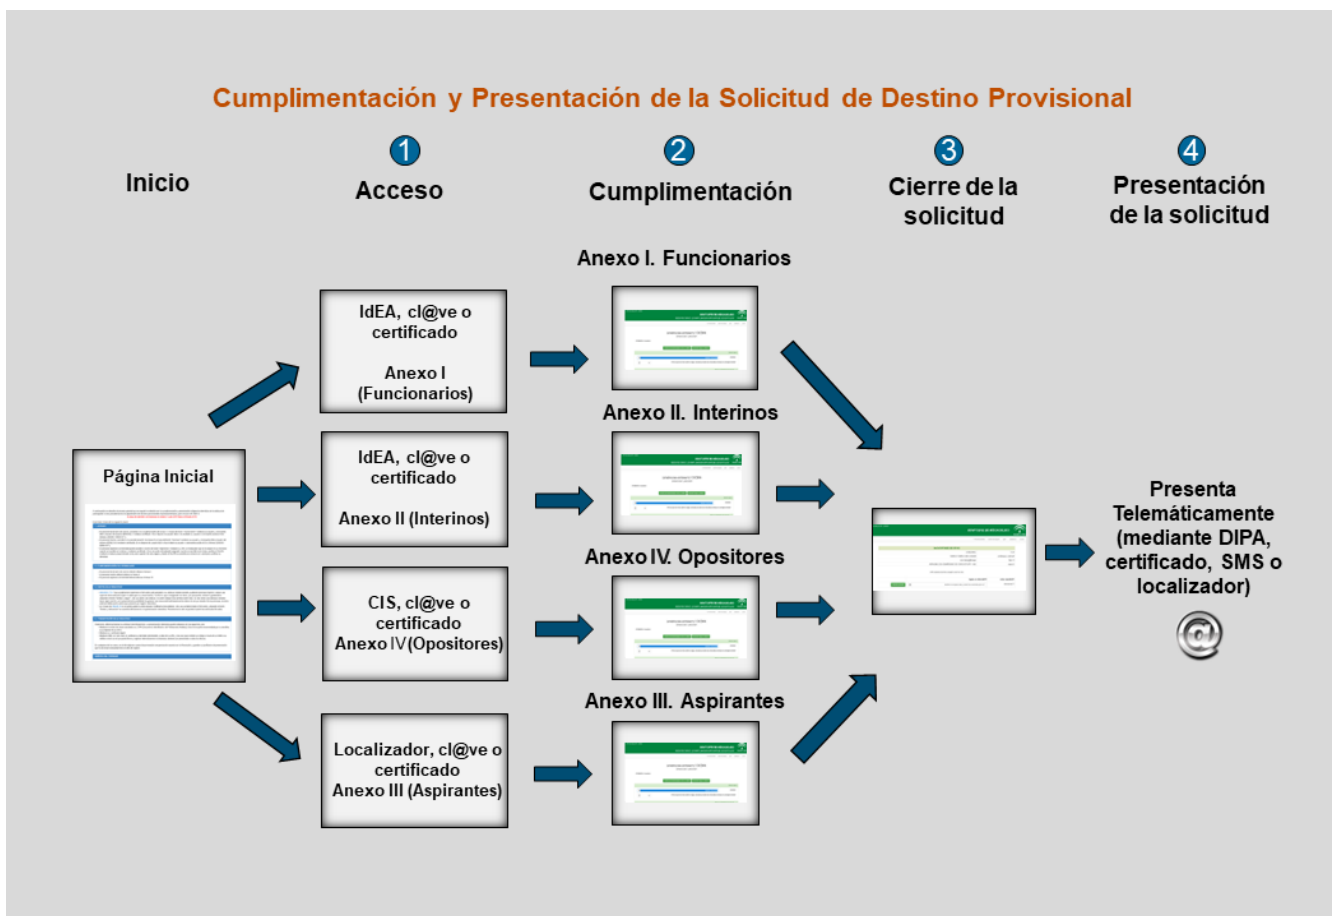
Cumplimentación y Presentación de la Solicitud de Destino Provisional

Inicio

1
Acceso

2
Cumplimentación

3
Cierre de la solicitud

4
Presentación de la solicitud

Página Inicial

IdEA, cl@ve o certificado

Anexo I (Funcionarios)

IdEA, cl@ve o certificado

Anexo II (Interinos)

CIS, cl@ve o certificado
Anexo IV (Opositores)

Localizador, cl@ve o certificado
Anexo III (Aspirantes)

Anexo I. Funcionarios

Anexo II. Interinos

Anexo IV. Opositores

Anexo III. Aspirantes

Presenta Telemáticamente (mediante DIPA, certificado, SMS o localizador)